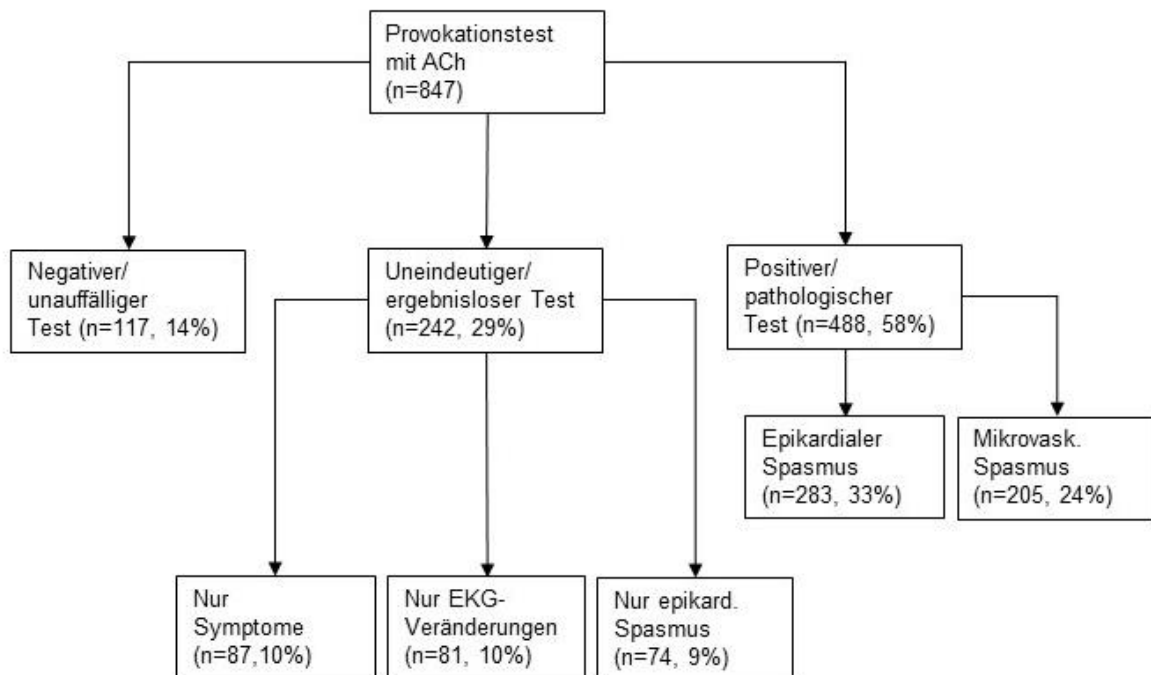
Provokationstest mit ACh (n=847)

Negativer/ unauffälliger Test (n=117, 14%)

Uneindeutiger/ ergebnisloser Test (n=242, 29%)

Positiver/ pathologischer Test (n=488, 58%)

Epikardialer Spasmus (n=283, 33%)

Mikrovask. Spasmus (n=205, 24%)

Nur Symptome (n=87,10%)

Nur EKG-Veränderungen (n=81, 10%)

Nur epikard. Spasmus (n=74, 9%)